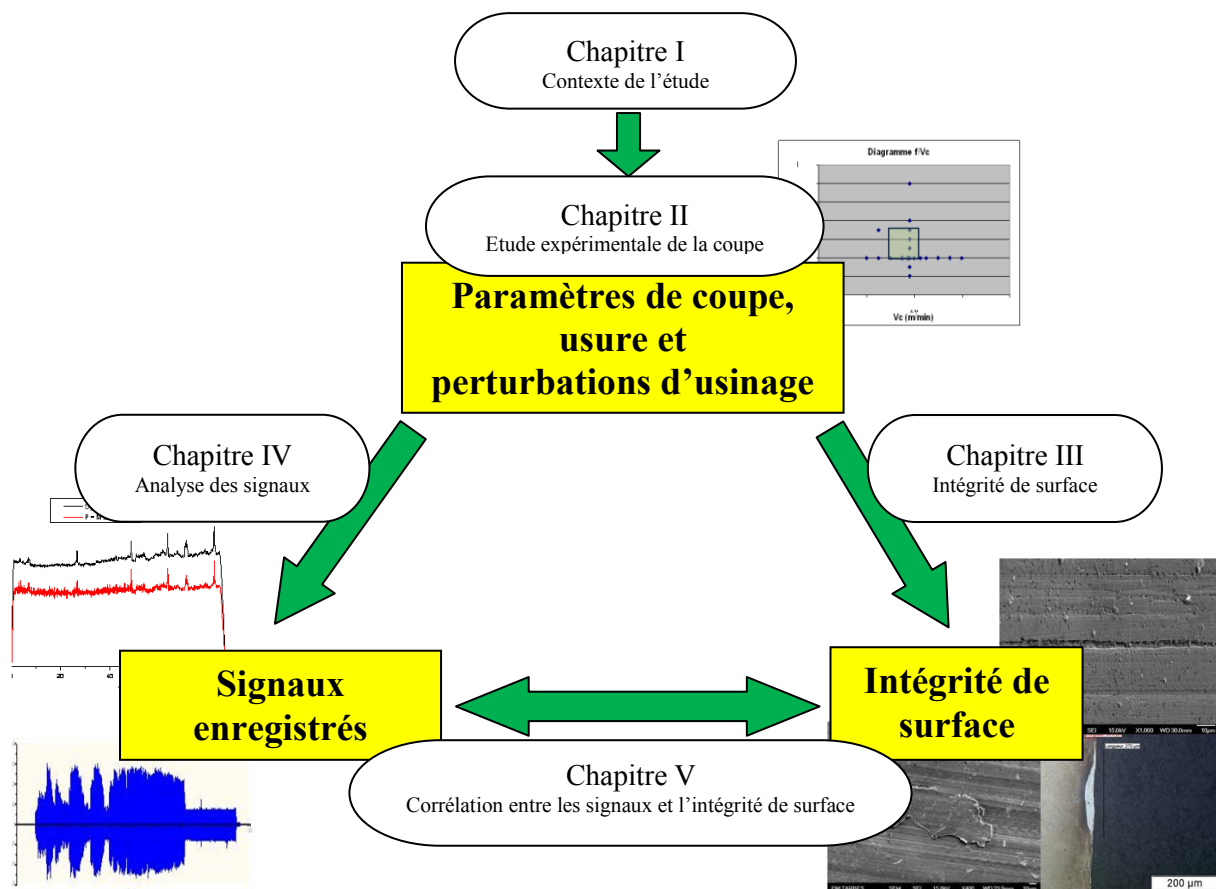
Chapitre I
Contexte de l'étude

Diagramme f/Vc

Chapitre II
Etude expérimentale de la coupe

Vc (m/min)

Paramètres de coupe, usure et perturbations d'usinage

Chapitre IV
Analyse des signaux

Chapitre III
Intégrité de surface

20

40

Signaux enregistrés

Intégrité de surface

Chapitre V
Corrélation entre les signaux et l'intégrité de surface

200 µm